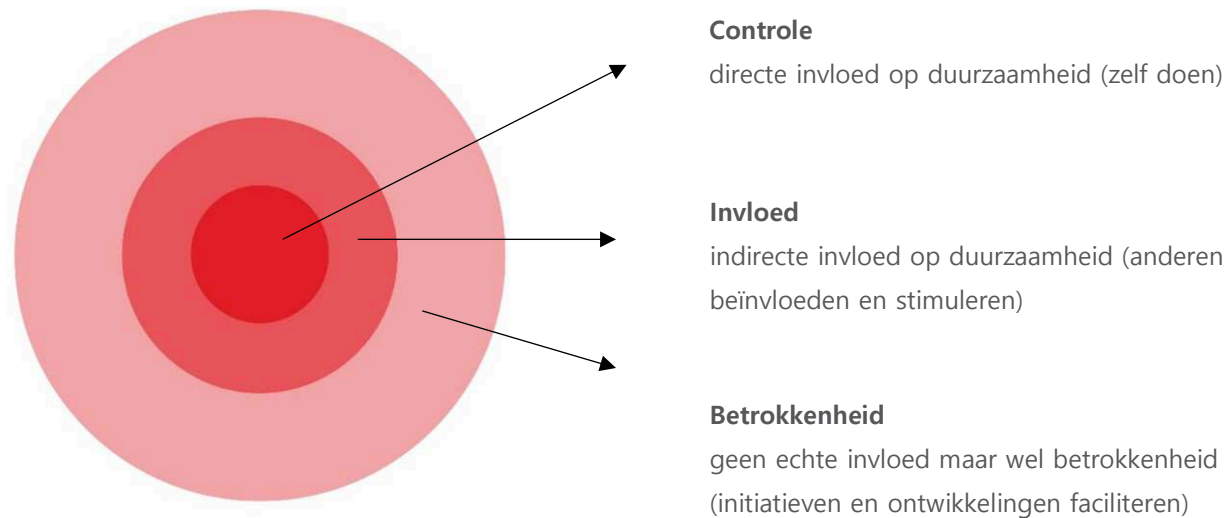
**Controle**
directe invloed op duurzaamheid (zelf doen)

**Invloed**
indirecte invloed op duurzaamheid (anderen beïnvloeden en stimuleren)

**Betrokkenheid**
geen echte invloed maar wel betrokkenheid (initiatieven en ontwikkelingen faciliteren)